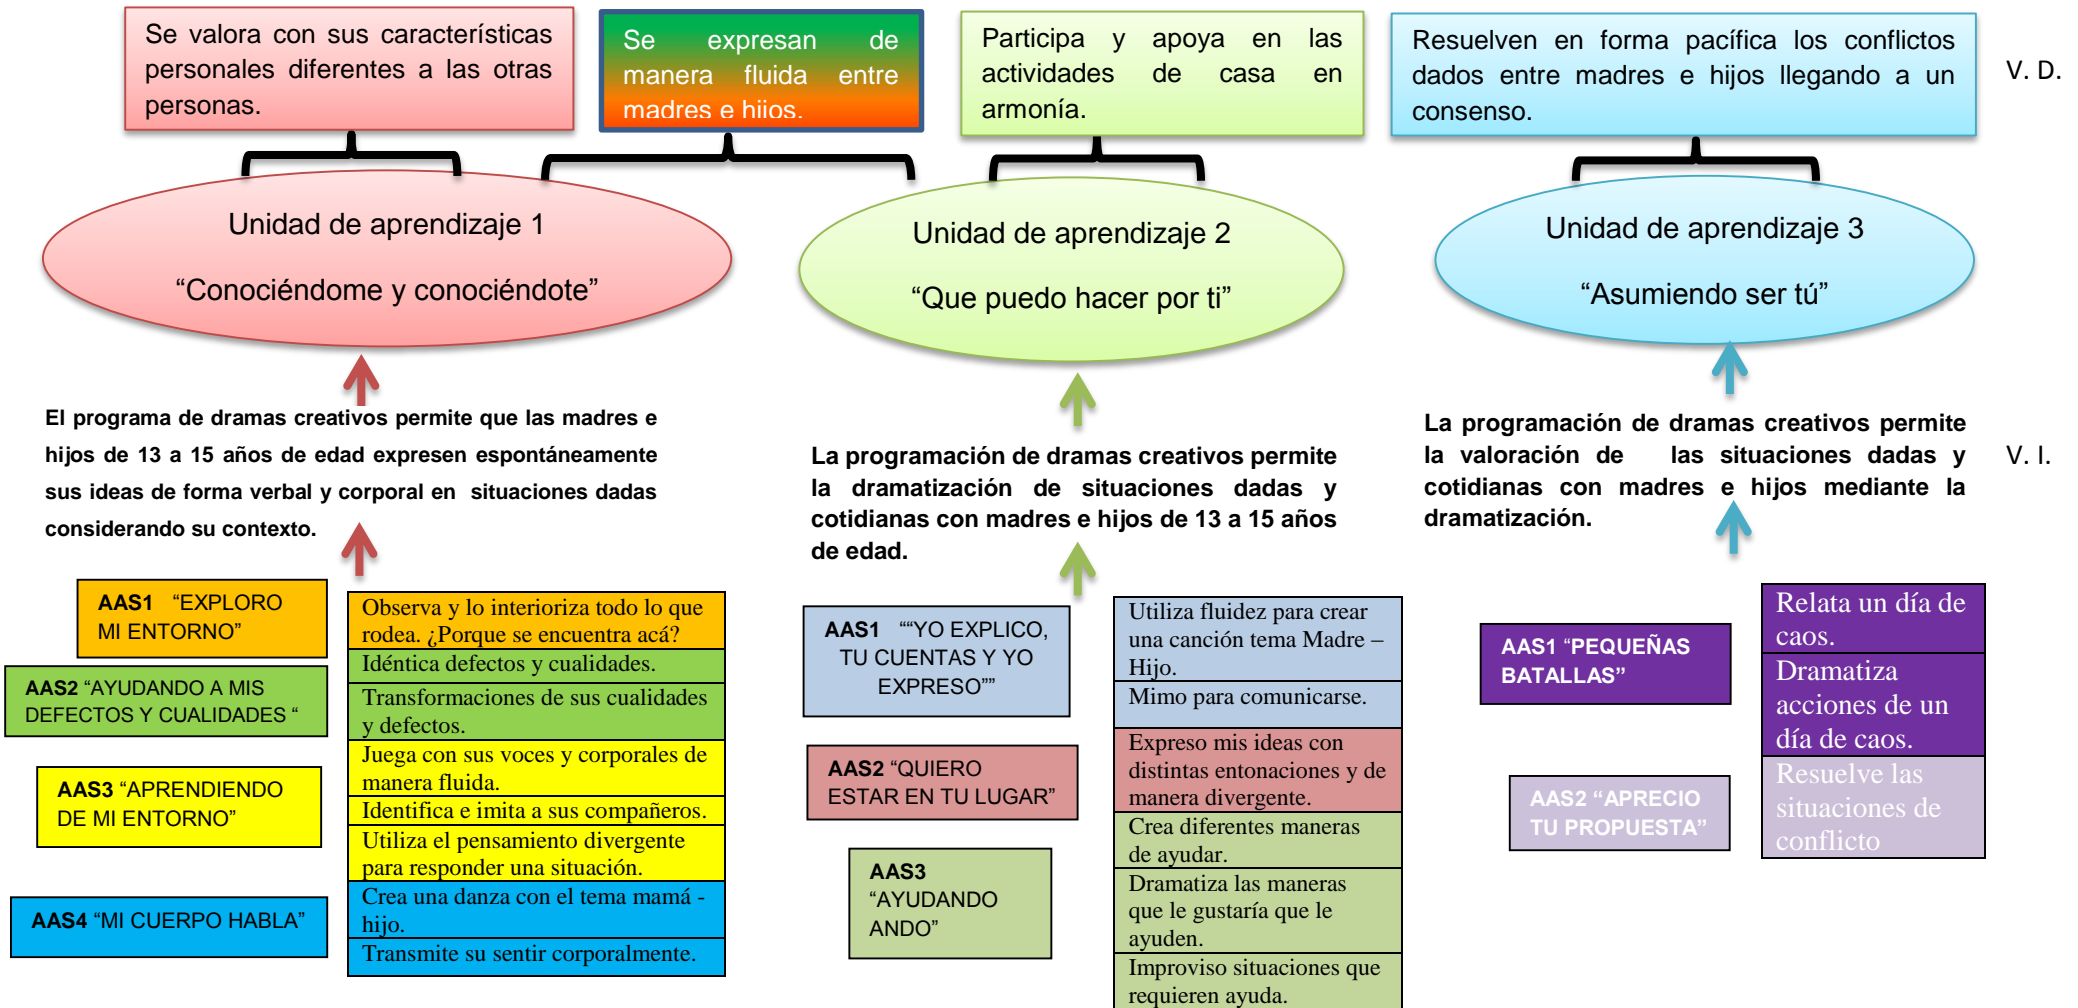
Se valora con sus características personales diferentes a las otras personas.

Se expresan de manera fluida entre madres e hijos.

Participa y apoya en las actividades de casa en armonía.

Resuelven en forma pacífica los conflictos dados entre madres e hijos llegando a un consenso.

V. D.

Unidad de aprendizaje 1
“Conociéndome y conociéndote”

Unidad de aprendizaje 2
“Que puedo hacer por ti”

Unidad de aprendizaje 3
“Asumiendo ser tú”

El programa de dramas creativos permite que las madres e hijos de 13 a 15 años de edad expresen espontáneamente sus ideas de forma verbal y corporal en situaciones dadas considerando su contexto.

La programación de dramas creativos permite la dramatización de situaciones dadas y cotidianas con madres e hijos de 13 a 15 años de edad.

La programación de dramas creativos permite la valoración de las situaciones dadas y cotidianas con madres e hijos mediante la dramatización.

V. I.

AAS1 “EXPLORO MI ENTORNO”

AAS2 “AYUDANDO A MIS DEFECTOS Y CUALIDADES “

AAS3 “APRENDIENDO DE MI ENTORNO”

AAS4 “MI CUERPO HABLA”

Observa y lo interioriza todo lo que rodea. ¿Porque se encuentra acá?
Idéntica defectos y cualidades.
Transformaciones de sus cualidades y defectos.
Juega con sus voces y corporales de manera fluida.
Identifica e imita a sus compañeros.
Utiliza el pensamiento divergente para responder una situación.
Crea una danza con el tema mamá - hijo.
Transmite su sentir corporalmente.

AAS1 ““YO EXPLICO, TU CUENTAS Y YO EXPRESO””

AAS2 “QUIERO ESTAR EN TU LUGAR”

AAS3 “AYUDANDO ANDO”

Utiliza fluidez para crear una canción tema Madre – Hijo.
Mimo para comunicarse.
Expreso mis ideas con distintas entonaciones y de manera divergente.
Crea diferentes maneras de ayudar.
Dramatiza las maneras que le gustaría que le ayuden.
Improviso situaciones que requieren ayuda.

AAS1 “PEQUEÑAS BATALLAS”

AAS2 “APRECIO TU PROPUESTA”

Relata un día de caos.
Dramatiza acciones de un día de caos.
Resuelve las situaciones de conflicto